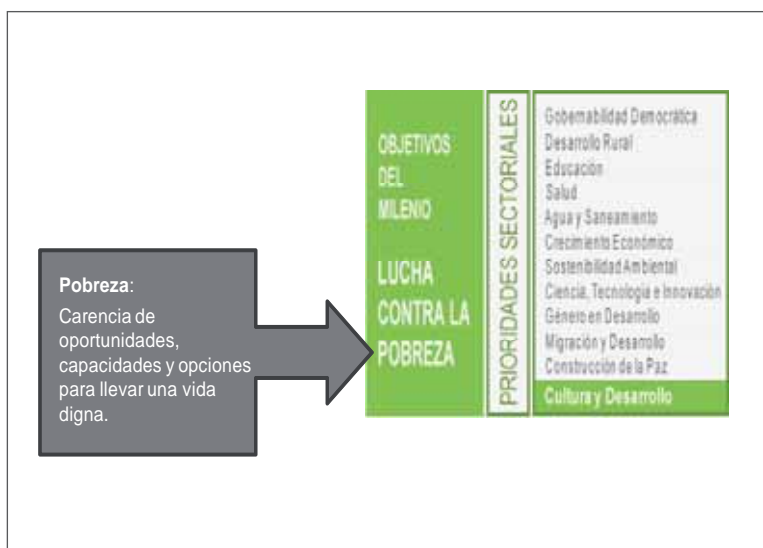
Pobreza:
Carencia de oportunidades, capacidades y opciones para llevar una vida digna.

OBJETIVOS DEL MILENIO

LUCHA CONTRA LA POBREZA

PRIORIDADES SECTORIALES

Gobernabilidad Democrática
Desarrollo Rural
Educación
Salud
Agua y Saneamiento
Crecimiento Económico
Sostenibilidad Ambiental
Ciencia, Tecnología e Innovación
Género en Desarrollo
Migración y Desarrollo
Construcción de la Paz
Cultura y Desarrollo